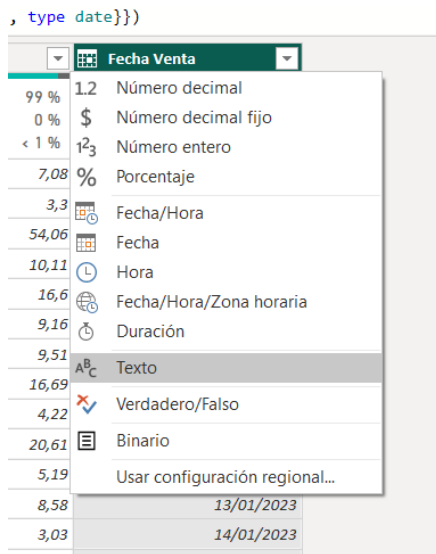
, type date}})

Fecha Venta

99 %
0 %
< 1 %
7,08
3,3
54,06
10,11
16,6
9,16
9,51
16,69
4,22
20,61
5,19
8,58
3,03

1.2 Número decimal
$ Número decimal fijo
$1^2_3$ Número entero
% Porcentaje
Fecha/Hora
Fecha
Hora
Fecha/Hora/Zona horaria
Duración
$A^B_C$ Texto
Verdadero/Falso
Binario
Usar configuración regional...

13/01/2023
14/01/2023